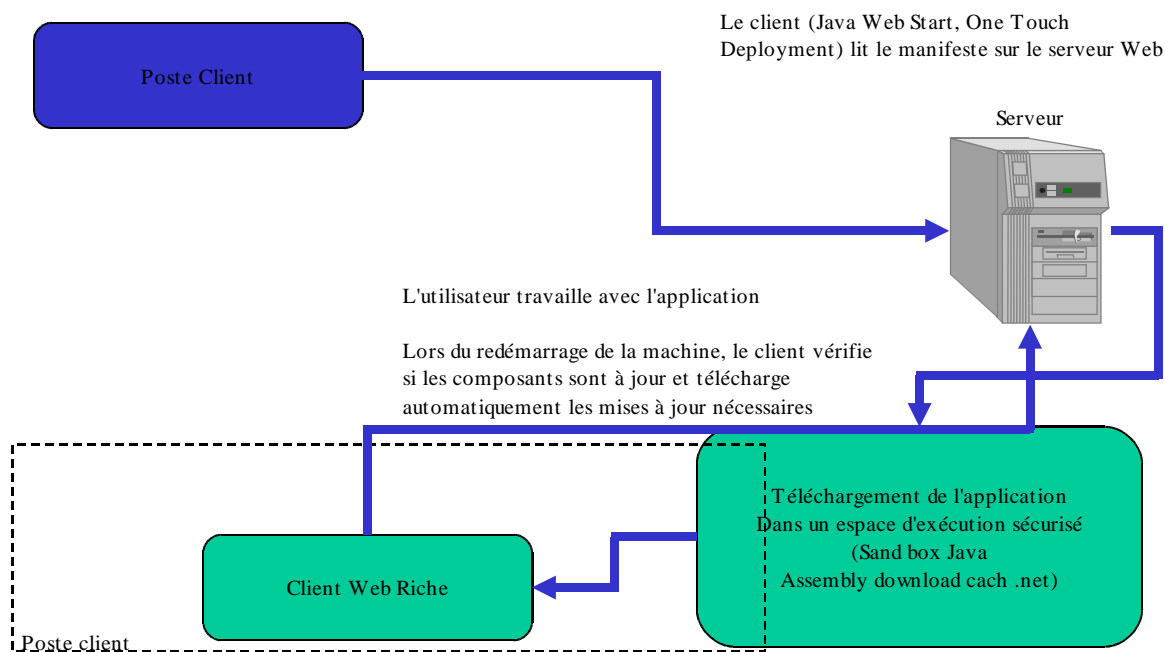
Poste Client

Le client (Java Web Start, One Touch Deployment) lit le manifeste sur le serveur Web

Serveur

L'utilisateur travaille avec l'application

Lors du redémarrage de la machine, le client vérifie si les composants sont à jour et télécharge automatiquement les mises à jour nécessaires

Téléchargement de l'application Dans un espace d'exécution sécurisé (Sand box Java Assembly download cach .net)

Client Web Riche

Poste client